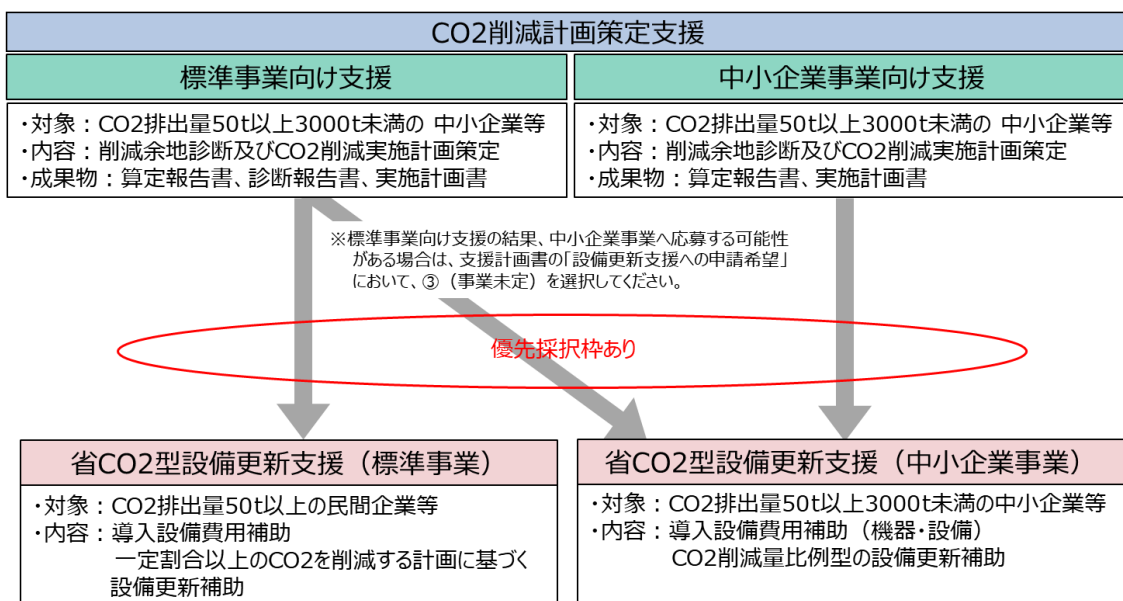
CO2削減計画策定支援

標準事業向け支援

・対象：CO2排出量50t以上3000t未満の 中小企業等
・内容：削減余地診断及びCO2削減実施計画策定
・成果物：算定報告書、診断報告書、実施計画書

中小企業事業向け支援

・対象：CO2排出量50t以上3000t未満の 中小企業等
・内容：削減余地診断及びCO2削減実施計画策定
・成果物：算定報告書、実施計画書

※標準事業向け支援の結果、中小企業事業へ応募する可能性がある場合は、支援計画書の「設備更新支援への申請希望」において、③（事業未定）を選択してください。

優先採択枠あり

省CO2型設備更新支援（標準事業）

・対象：CO2排出量50t以上の民間企業等
・内容：導入設備費用補助
一定割合以上のCO2を削減する計画に基づく設備更新補助

省CO2型設備更新支援（中小企業事業）

・対象：CO2排出量50t以上3000t未満の中小企業等
・内容：導入設備費用補助（機器・設備）
CO2削減量比例型の設備更新補助